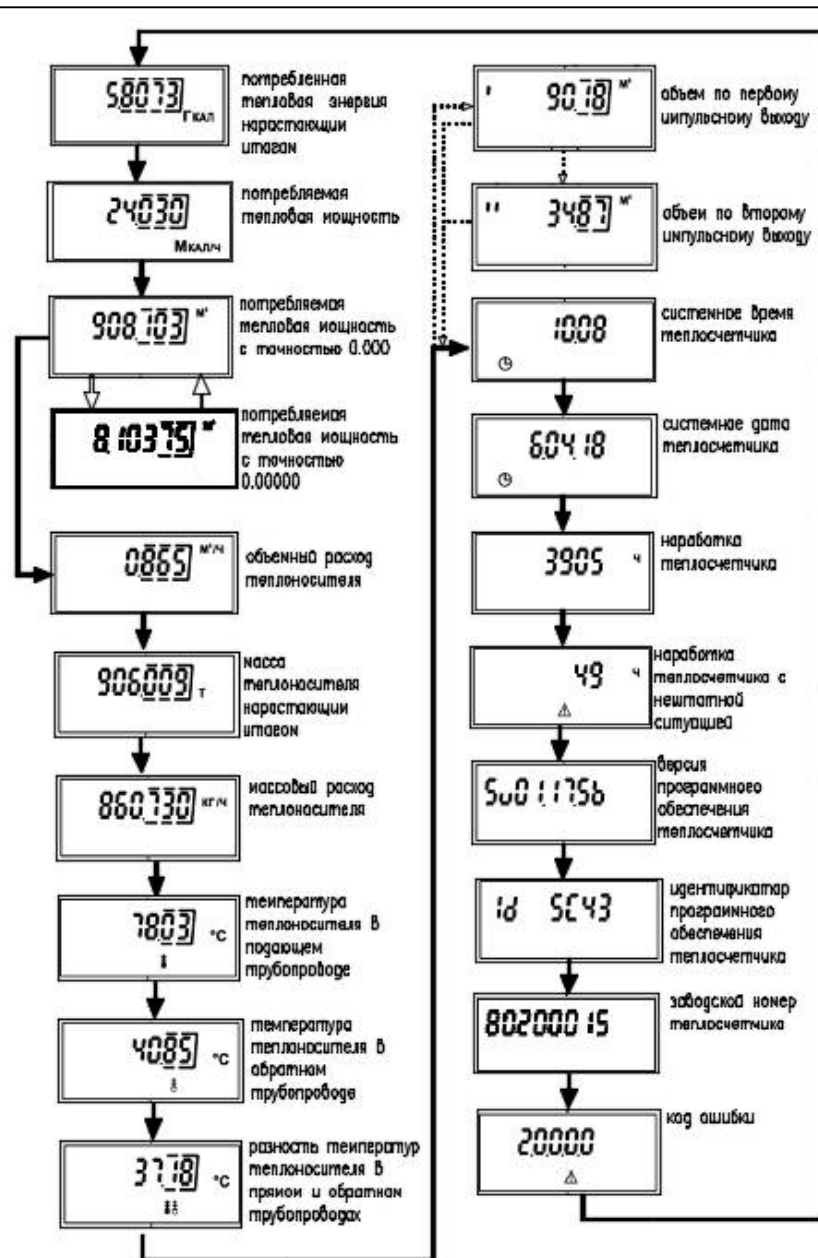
58073 Гкал
потребленная тепловая энергия нарастающим итогом

24030 Мкал/ч
потребляемая тепловая мощность

908.103 м³
потребляемая тепловая мощность с точностью 0.000

8.103.75 м³
потребляемая тепловая мощность с точностью 0.00000

0.865 м³/ч
объемный расход теплоносителя

906.009 т
масса теплоносителя нарастающим итогом

860.130 кг/ч
массовый расход теплоносителя

78.03 °C
температура теплоносителя в подающем трубопроводе

40.85 °C
температура теплоносителя в обратном трубопроводе

37.18 °C
разность температур теплоносителя в прямом и обратном трубопроводах

' 90.18 м³
объем по первому импульсному выходу

'' 34.87 м³
объем по второму импульсному выходу

10.08
системное время теплосчетчика

6.04.18
системная дата теплосчетчика

3905 ч
наработка теплосчетчика

49 ч
наработка теплосчетчика с нештатной ситуацией

So0 1.17.56
версия програмного обеспечения теплосчетчика

Id SC43
идентификатор програмного обеспечения теплосчетчика

80200015
заводской номер теплосчетчика

2.000.0
код ошибки